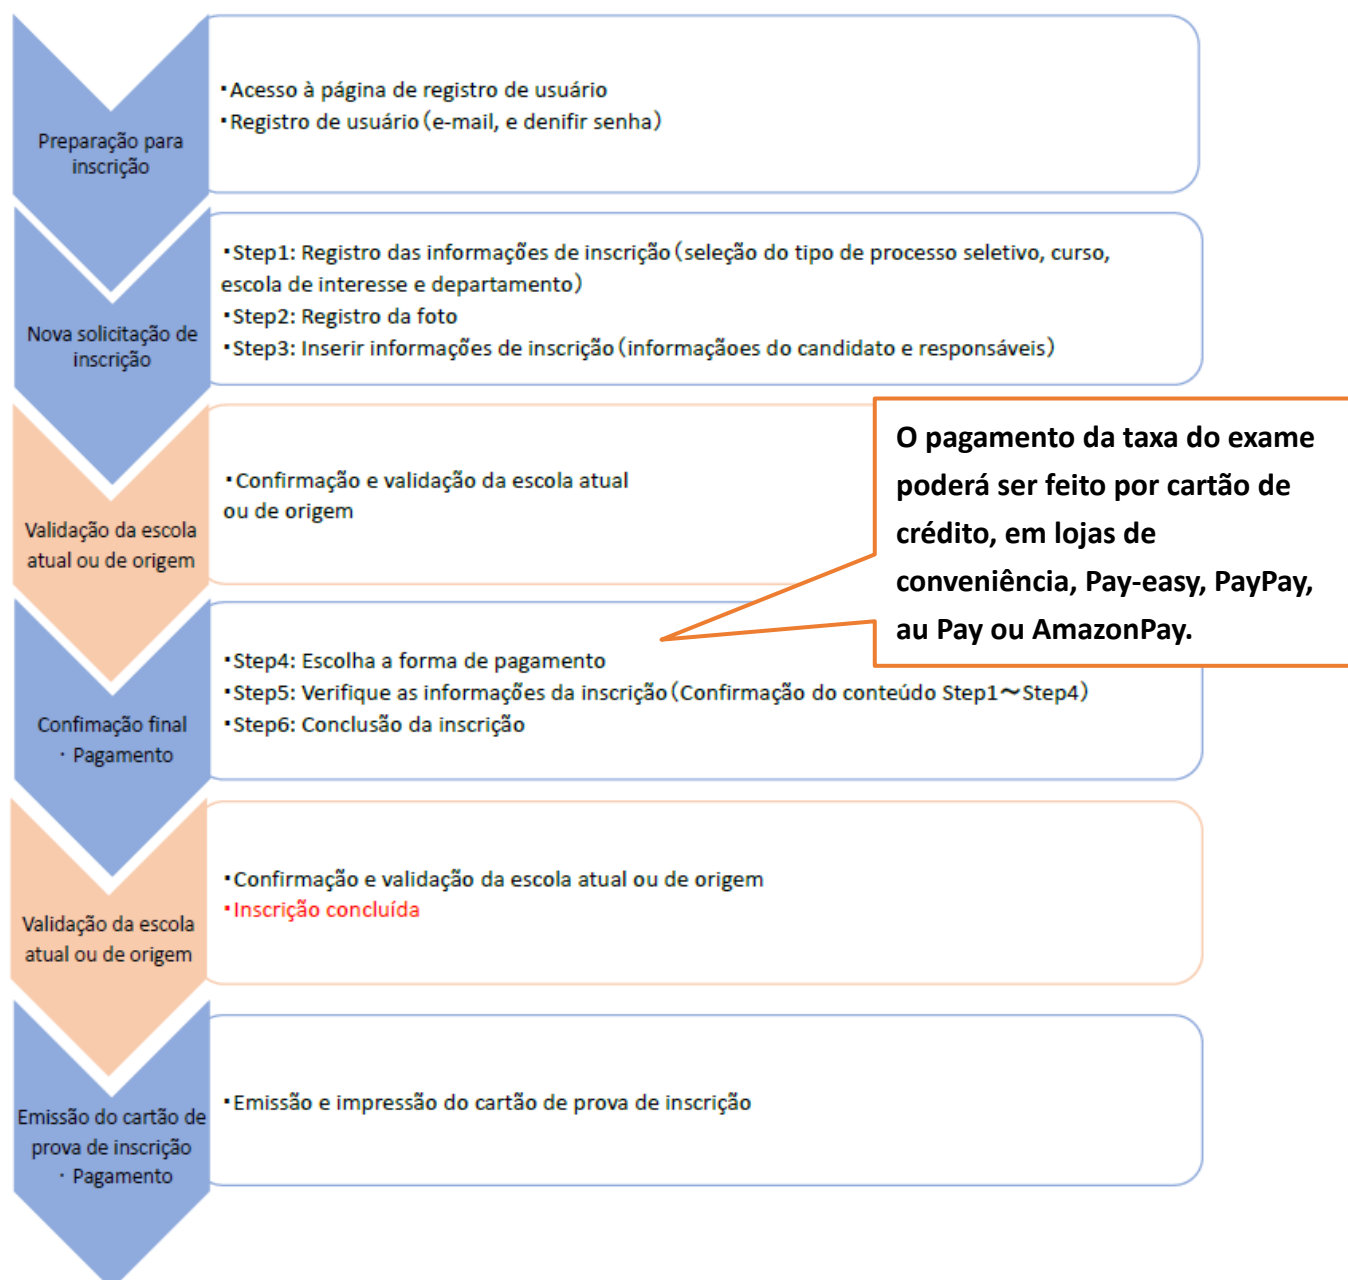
Preparação para inscrição

・Acesso à página de registro de usuário
・Registro de usuário（e-mail, e denifir senha）

Nova solicitação de inscrição

・Step1: Registro das informações de inscrição（seleção do tipo de processo seletivo, curso, escola de interesse e departamento）
・Step2: Registro da foto
・Step3: Inserir informações de inscrição（informaçãoes do candidato e responsáveis）

Validação da escola atual ou de origem

・Confirmação e validação da escola atual ou de origem

O pagamento da taxa do exame poderá ser feito por cartão de crédito, em lojas de conveniência, Pay-easy, PayPay, au Pay ou AmazonPay.

Confimação final ・Pagamento

・Step4: Escolha a forma de pagamento
・Step5: Verifique as informações da inscrição（Confirmação do conteúdo Step1〜Step4）
・Step6: Conclusão da inscrição

Validação da escola atual ou de origem

・Confirmação e validação da escola atual ou de origem
・Inscrição concluída

Emissão do cartão de prova de inscrição ・Pagamento

・Emissão e impressão do cartão de prova de inscrição